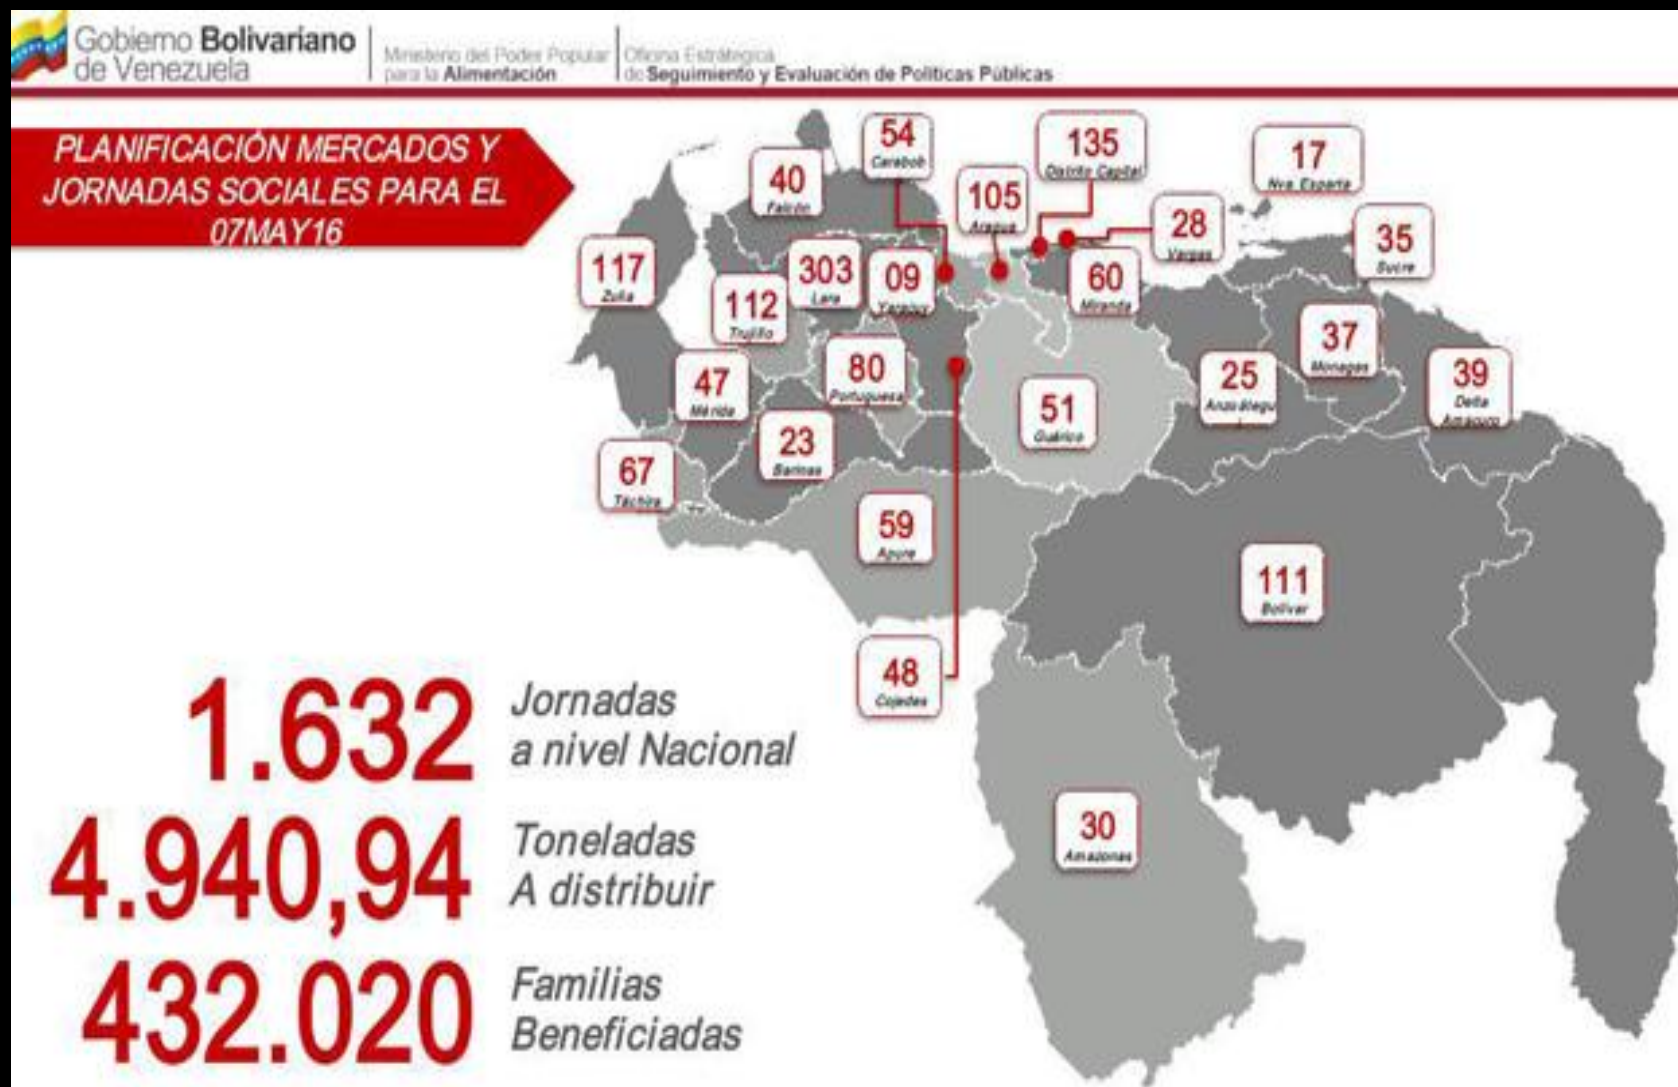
Gobierno Bolivariano de Venezuela | Ministerio del Poder Popular para la Alimentación | Oficina Estratégica de Seguimiento y Evaluación de Políticas Públicas

PLANIFICACIÓN MERCADOS Y JORNADAS SOCIALES PARA EL 07MAY16

54 Carabobo
40 Falcón
135 Distrito Capital
105 Aragua
17 Nva Esparta
28 Vargas
35 Sucre
117 Zulia
303 Lara
09 Yaracuy
60 Miranda
112 Trujillo
37 Monagas
80 Portuguesa
47 Mérida
25 Anzoátegui
39 Delta Amacuro
51 Guárico
23 Barinas
67 Táchira
59 Apure
111 Bolívar
48 Cojedes
30 Amazonas

1.632 Jornadas a nivel Nacional
4.940,94 Toneladas A distribuir
432.020 Familias Beneficiadas